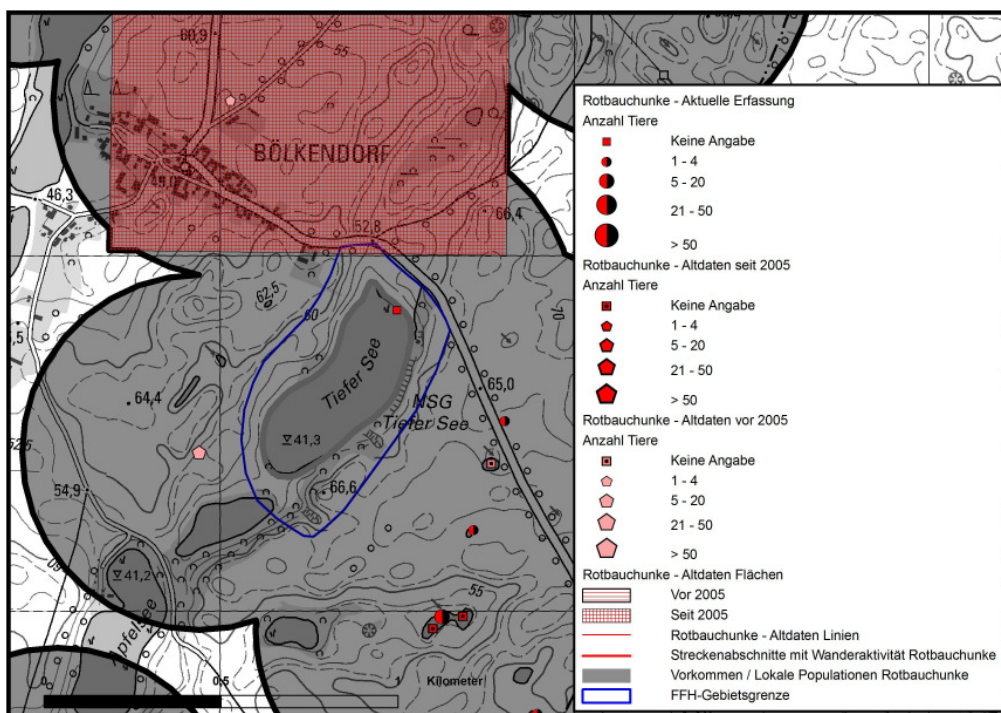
60,9
55
BÖLKENDORF
46,3
59,0
52,8
66,4
62,5
60
Tiefer See
NSG
Tiefer See
65,0
64,4
$\nabla$41,3
66,6
54,9
$\nabla$41,2
55
pfelsee
0
0,5
1
Kilometer

Rotbauchunke - Aktuelle Erfassung
Anzahl Tiere
Keine Angabe
1 - 4
5 - 20
21 - 50
> 50
Rotbauchunke - Altdaten seit 2005
Anzahl Tiere
Keine Angabe
1 - 4
5 - 20
21 - 50
> 50
Rotbauchunke - Altdaten vor 2005
Anzahl Tiere
Keine Angabe
1 - 4
5 - 20
21 - 50
> 50
Rotbauchunke - Altdaten Flächen
Vor 2005
Seit 2005
Rotbauchunke - Altdaten Linien
Streckenabschnitte mit Wanderaktivität Rotbauchunke
Vorkommen / Lokale Populationen Rotbauchunke
FFH-Gebietsgrenze